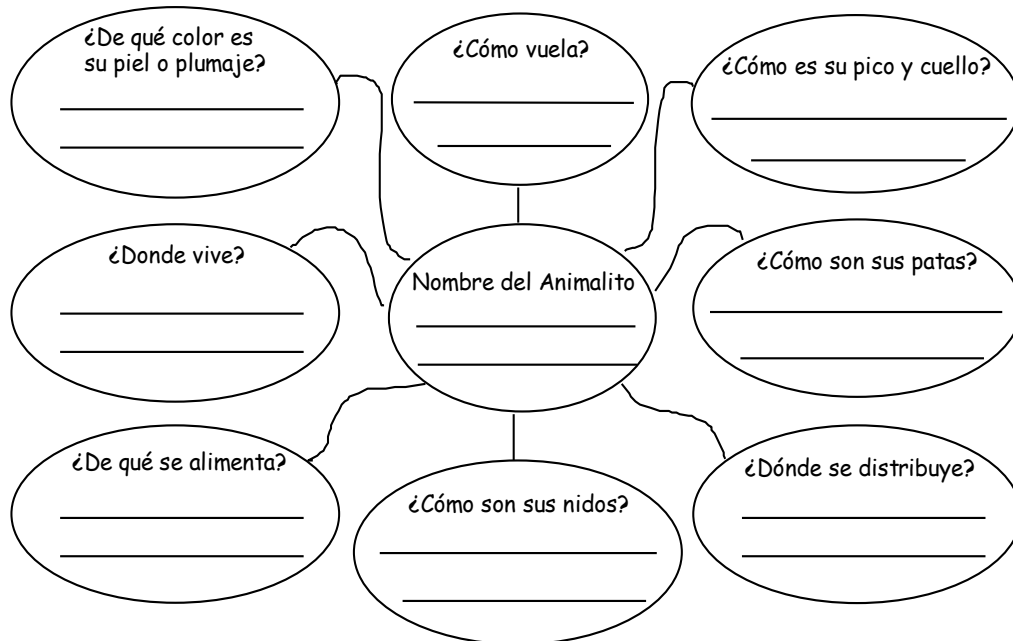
¿De qué color es su piel o plumaje?

¿Cómo vuela?

¿Cómo es su pico y cuello?

¿Donde vive?

Nombre del Animalito

¿Cómo son sus patas?

¿De qué se alimenta?

¿Cómo son sus nidos?

¿Dónde se distribuye?